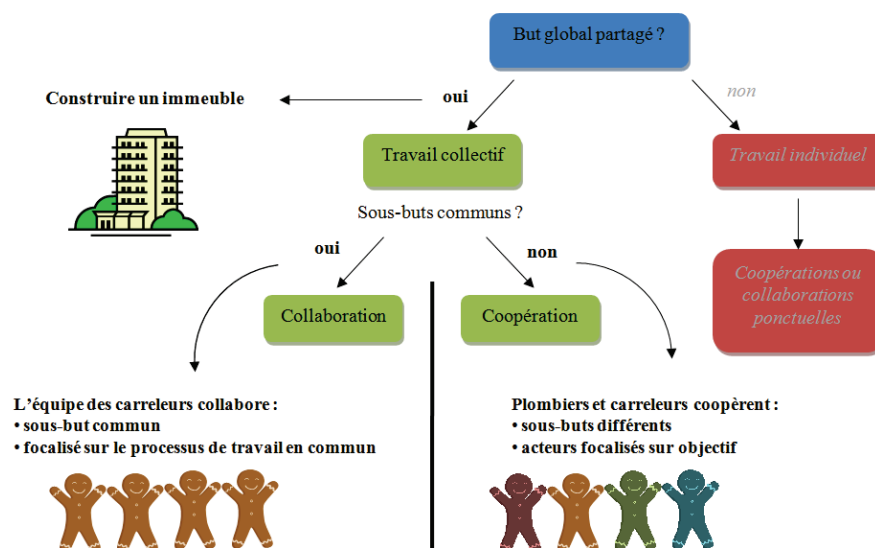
But global partagé ?

oui

non

Construire un immeuble

Travail collectif

Travail individuel

Sous-buts communs ?

oui

non

Collaboration

Coopération

Coopérations ou collaborations ponctuelles

L'équipe des carreleurs collabore :
• sous-but commun
• focalisé sur le processus de travail en commun

Plombiers et carreleurs coopèrent :
• sous-buts différents
• acteurs focalisés sur objectif